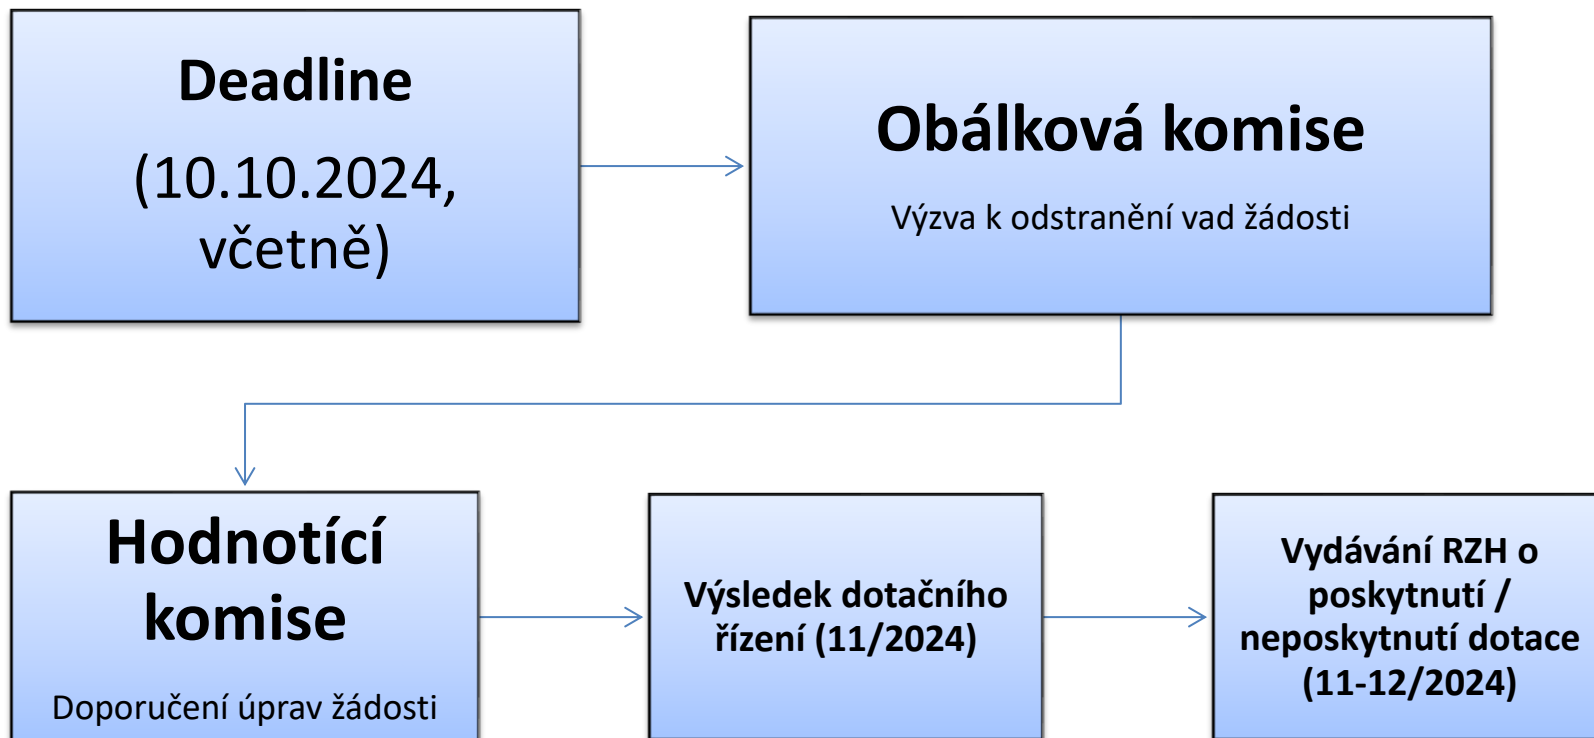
Deadline

(10.10.2024, včetně)

Obálková komise

Výzva k odstranění vad žádosti

Hodnotící komise

Doporučení úprav žádosti

Výsledek dotačního řízení (11/2024)

Vydávání RZH o poskytnutí / neposkytnutí dotace (11-12/2024)